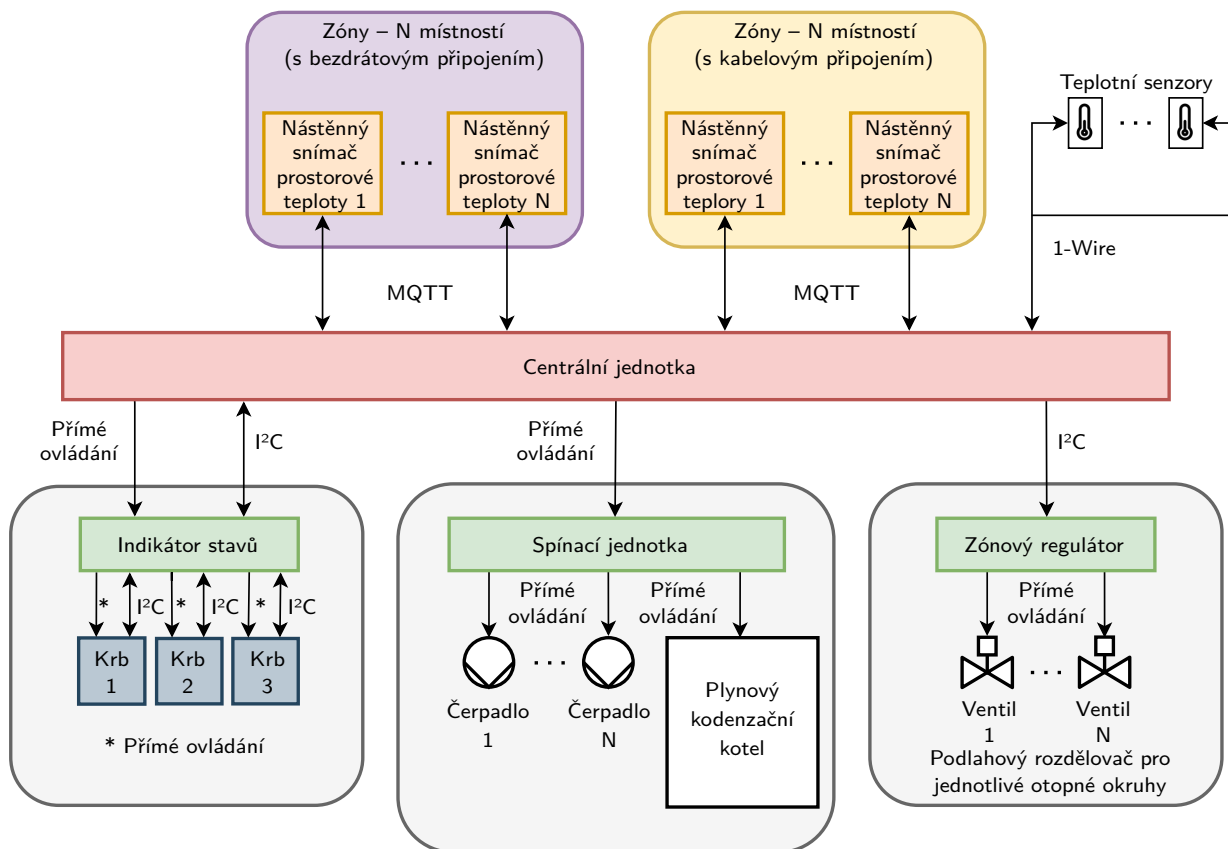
Zóny – N místností
(s bezdrátovým připojením)

Nástěnný snímač prostorové teploty 1

. . .

Nástěnný snímač prostorové teploty N

Zóny – N místností
(s kabelovým připojením)

Nástěnný snímač prostorové teploty 1

. . .

Nástěnný snímač prostorové teploty N

Teplotní senzory

. . .

1-Wire

MQTT

MQTT

Centrální jednotka

Přímé ovládání

I²C

Přímé ovládání

I²C

Indikátor stavů

*

I²C

*

I²C

*

I²C

Krb 1

Krb 2

Krb 3

* Přímé ovládání

Spínací jednotka

Přímé ovládání

Přímé ovládání

. . .

Čerpadlo 1

Čerpadlo N

Plynový kodenzační kotel

Zónový regulátor

Přímé ovládání

. . .

Ventil 1

Ventil N

Podlahový rozdělovač pro jednotlivé otopné okruhy